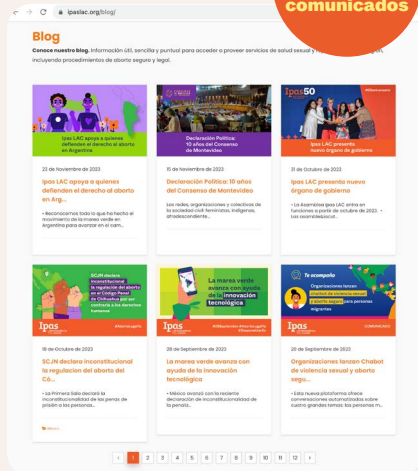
ipaslac.org/blog/

comunicados

Blog

Conoce nuestro blog. Información útil, sencilla y puntual para acceder o proveer servicios de salud sexual y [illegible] incluyendo procedimientos de aborto seguro y legal.

Ipas LAC apoya a quienes defienden el derecho al aborto en Argentina

23 de Noviembre de 2023

Ipas LAC apoya a quienes defienden el derecho al aborto en Arg...

• Reconocemos todo lo que ha hecho el movimiento de la marea verde en Argentina para avanzar en el cam...

Declaración Política: 10 años del Consenso de Montevideo

15 de Noviembre de 2023

Declaración Política: 10 años del Consenso de Montevideo

Las redes, organizaciones y colectivas de la sociedad civil: feministas, indígenas, afrodescendiente...

Ipas50

Ipas LAC presenta nuevo órgano de gobierno

31 de Octubre de 2023

Ipas LAC presenta nuevo órgano de gobierno

• La Asamblea Ipas LAC entra en funciones a partir de octubre de 2023. • Los asambleístas...

SCJN declara inconstitucional la regulación del aborto en el Código Penal de Chihuahua por ser contraria a los derechos humanos

Ipas

18 de Octubre de 2023

SCJN declara inconstitucional la regulación del aborto del Có...

• La Primera Sala declaró la inconstitucionalidad de las penas de prisión a las personas...

La marea verde avanza con ayuda de la innovación tecnológica

Ipas

28 de Septiembre de 2023

La marea verde avanza con ayuda de la innovación tecnológica

• México avanzó con la reciente declaración de inconstitucionalidad de la penaliz...

Te acompaño

Organizaciones lanzan chatbot de violencia sexual y aborto seguro para personas migrantes

Ipas

COMUNICADO

20 de Septiembre de 2023

Organizaciones lanzan Chabot de violencia sexual y aborto segu...

• Esta nueva plataforma ofrece conversaciones automatizadas sobre cuatro grandes temas: las personas m...

‹ 1 2 3 4 5 6 7 8 9 10 11 12 ›